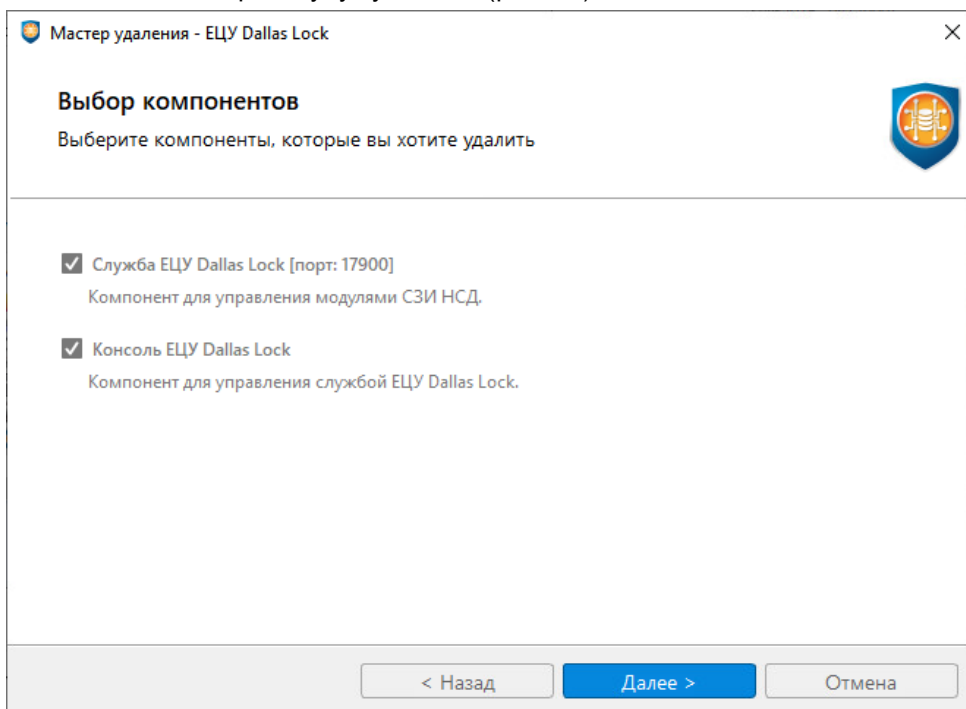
Мастер удаления - ЕЦУ Dallas Lock

×

Выбор компонентов

Выберите компоненты, которые вы хотите удалить

Служба ЕЦУ Dallas Lock [порт: 17900]

Компонент для управления модулями СЗИ НСД.

Консоль ЕЦУ Dallas Lock

Компонент для управления службой ЕЦУ Dallas Lock.

< Назад

Далее >

Отмена